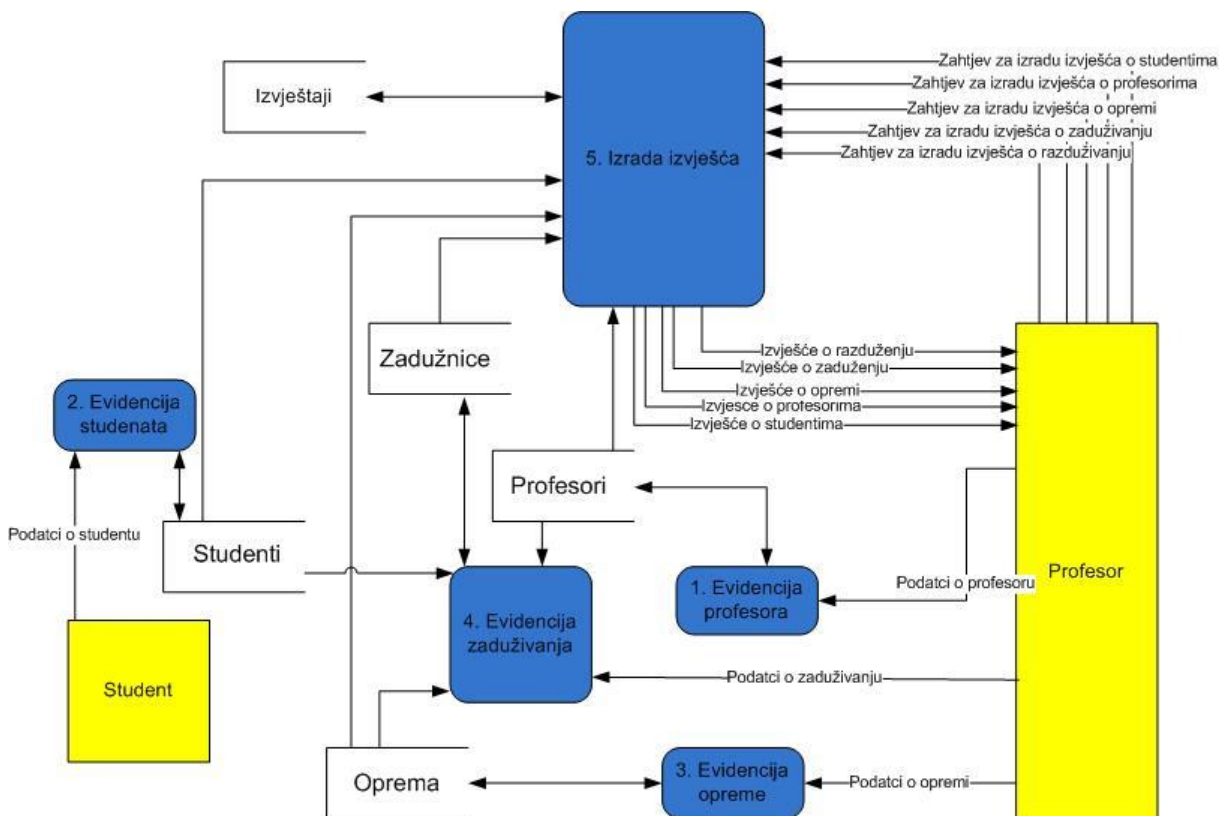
Izvještaji

5. Izrada izvješća

Zahtjev za izradu izvješća o studentima
Zahtjev za izradu izvješća o profesorima
Zahtjev za izradu izvješća o opremi
Zahtjev za izradu izvješća o zaduživanju
Zahtjev za izradu izvješća o razduživanju

Zadužnice

Izvješće o razduženju
Izvješće o zaduženju
Izvješće o opremi
Izvjesce o profesorima
Izvješće o studentima

2. Evidencija studenata

Profesori

Podatci o studentu

Studenti

Profesor

Podatci o profesoru

1. Evidencija profesora

4. Evidencija zaduživanja

Student

Podatci o zaduživanju

Oprema

3. Evidencija opreme

Podatci o opremi